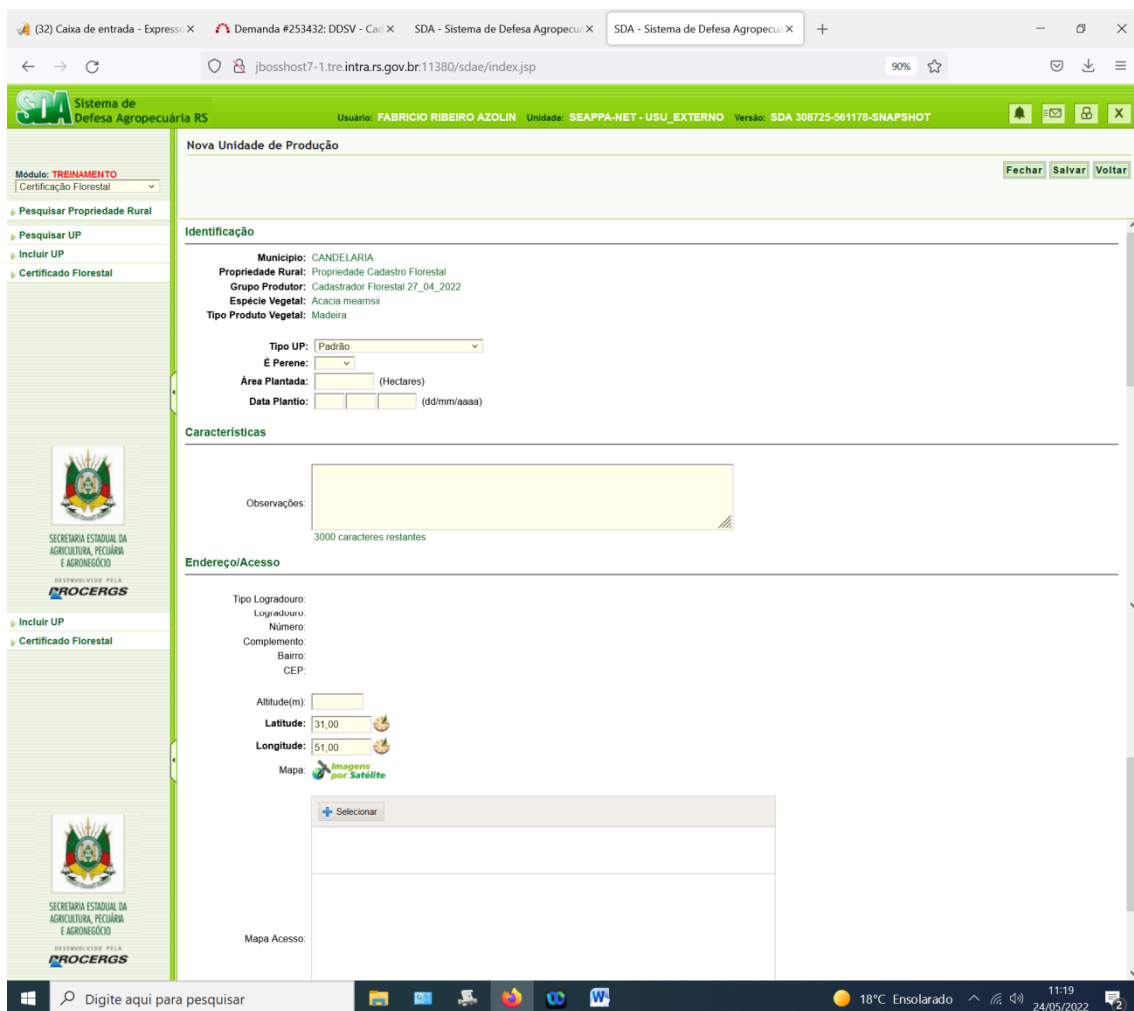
(32) Caixa de entrada - Express ×
Demanda #253432: DDSV - Cad ×
SDA - Sistema de Defesa Agropecuá ×
SDA - Sistema de Defesa Agropecuá ×
+

jbosshost7-1.tre.intra.rs.gov.br:11380/sdae/index.jsp
90%

SDA Sistema de Defesa Agropecuária RS
Usuário: FABRICIO RIBEIRO AZOLIN Unidade: SEAPPA-NET - USU_EXTERNO Versão: SDA 308725-561178-SNAPSHOT

Módulo: TREINAMENTO
Certificação Florestal
Pesquisar Propriedade Rural
Pesquisar UP
Incluir UP
Certificado Florestal

SECRETARIA ESTADUAL DA AGRICULTURA, PECUÁRIA E AGRONEGÓCIO
DESENVOLVIDO PELA
PROCERGS

Incluir UP
Certificado Florestal

SECRETARIA ESTADUAL DA AGRICULTURA, PECUÁRIA E AGRONEGÓCIO
DESENVOLVIDO PELA
PROCERGS

Nova Unidade de Produção

Fechar Salvar Voltar

Identificação

Municipio: CANDELARIA
Propriedade Rural: Propriedade Cadastro Florestal
Grupo Produtor: Cadastrador Florestal 27_04_2022
Espécie Vegetal: Acacia mearnsii
Tipo Produto Vegetal: Madeira

Tipo UP: Padrão
É Perene:
Área Plantada: (Hectares)
Data Plantio: (dd/mm/aaaa)

Características

Observações:
3000 caracteres restantes

Endereço/Acesso

Tipo Logradouro:
Logradouro:
Número:
Complemento:
Bairro:
CEP:

Altitude(m):
Latitude: 31,00
Longitude: 51,00
Mapa: Imagens por Satélite

Selecionar

Mapa Acesso:

Digite aqui para pesquisar
18°C Ensolarado
11:19
24/05/2022